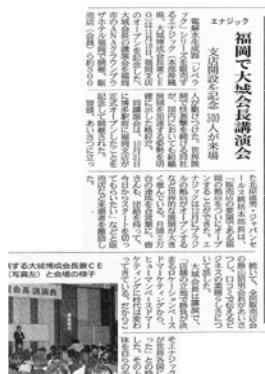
エナジック

福岡で大城会長講演会

支店開設を記念 100人が来場

電解水生成器「レベラック」シリーズを販売する（株）エナジック（本社東京都、大城博成会長）は、福岡支店を開設し、記念講演会を開いた。

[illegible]

する大城博成会長講演会
（写真左）と会場の様子